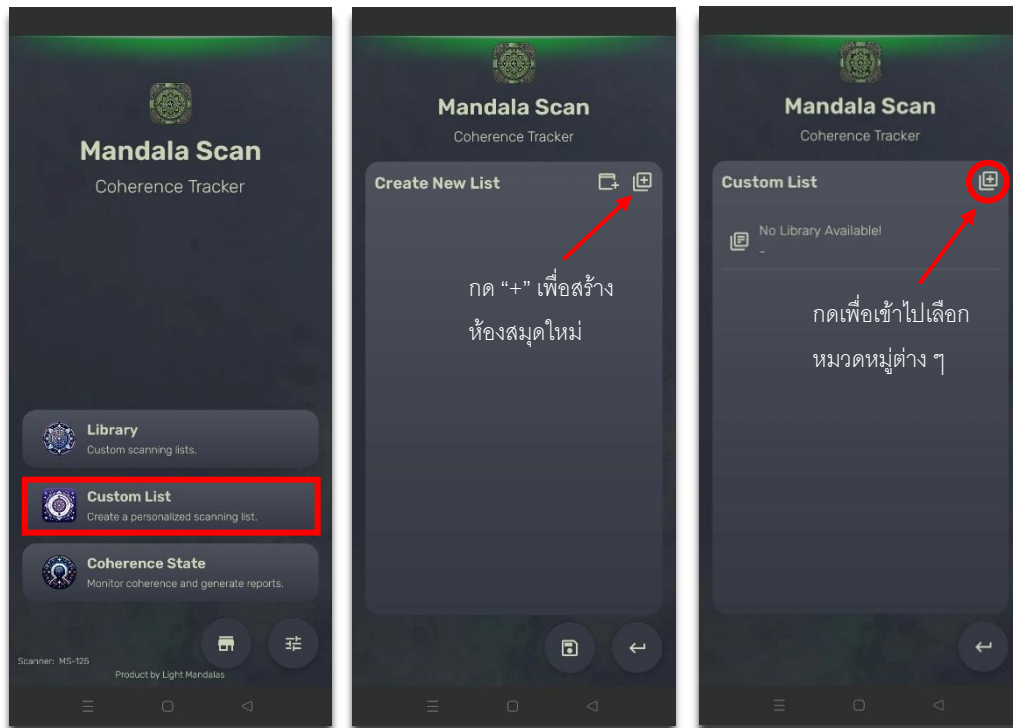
Mandala Scan

Coherence Tracker

Library
Custom scanning lists.

Custom List
Create a personalized scanning list.

Coherence State
Monitor coherence and generate reports.

Scanner: MS-125

Product by Light Mandalas

Mandala Scan

Coherence Tracker

Create New List

กด "+" เพื่อสร้างห้องสมุดใหม่

Mandala Scan

Coherence Tracker

Custom List

No Library Available!
-

กดเพื่อเข้าไปเลือกหมวดหมู่ต่าง ๆ